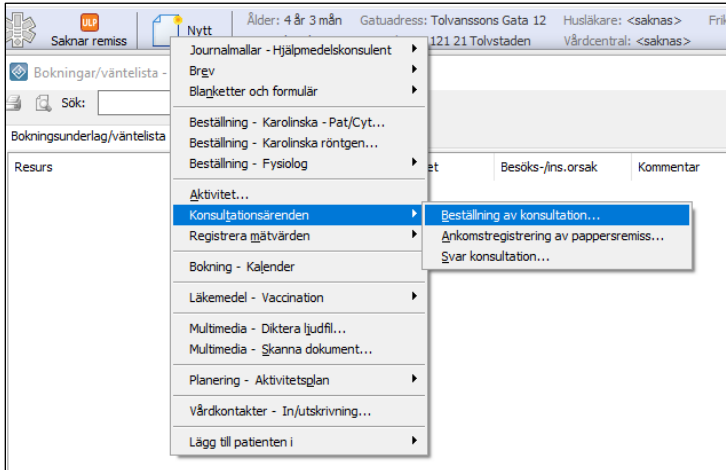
ULP
Saknar remiss
Nytt
Ålder: 4 år 3 mån
Gatuadress: Tolvanssons Gata 12
Husläkare: <saknas>
Fri
121 21 Tolvstaden
Vårdcentral: <saknas>

Bokningar/väntelista -
Sök:
Bokningsunderlag/väntelista
Resurs
et
Besöks-/ins.orsak
Kommentar

Journalmallar - Hjälpmedelskonsulent
Brev
Blanketter och formulär
Beställning - Karolinska - Pat/Cyt...
Beställning - Karolinska röntgen...
Beställning - Fysiolog
Aktivitet...
Konsultationsärenden
Registrera mätvärden
Bokning - Kalender
Läkemedel - Vaccination
Multimedia - Diktera ljudfil...
Multimedia - Skanna dokument...
Planering - Aktivitetsplan
Vårdkontakter - In/utskrivning...
Lägg till patienten i

Beställning av konsultation...
Ankomstregistrering av pappersremiss...
Svar konsultation...